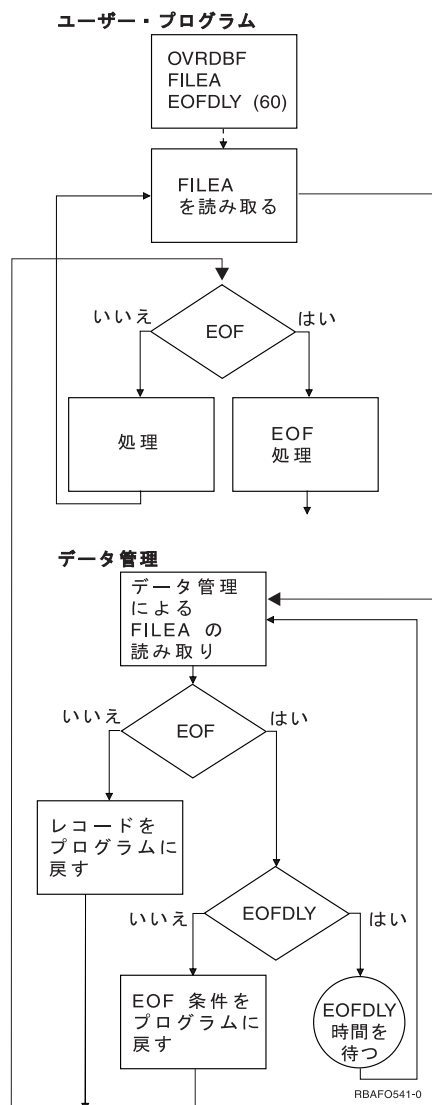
ユーザー・プログラム

OVRDBF FILEA EOFDLY (60)

FILEA を読み取る

いいえ

EOF

はい

処理

EOF 処理

データ管理

データ管理による FILEA の読み取り

いいえ

EOF

はい

レコードをプログラムに戻す

いいえ

EOFDLY

はい

EOF 条件をプログラムに戻す

EOFDLY 時間を待つ

RBAFO541-0